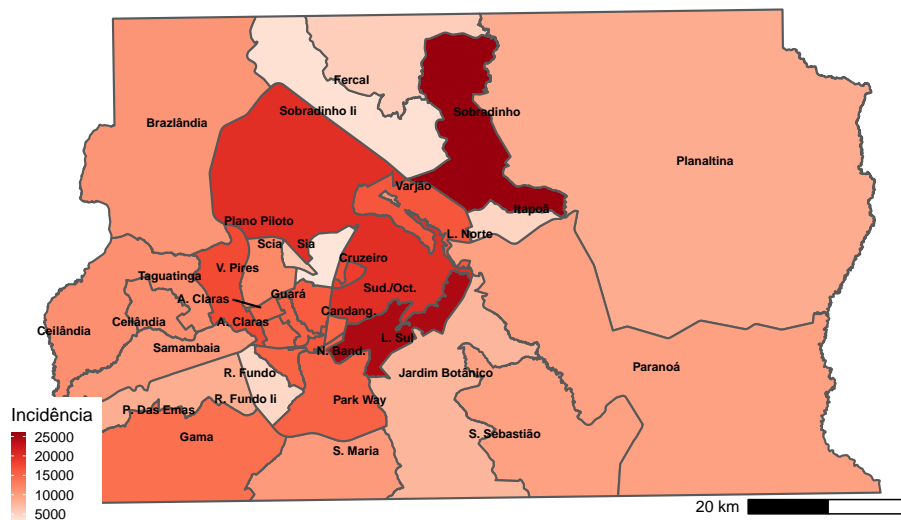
Fercal
Sobradinho Ii
Sobradinho
Brazlândia
Planaltina
Varjão
Itapoã
Plano Piloto
L. Norte
Scia
Sia
Cruzeiro
V. Pires
Taguatinga
Sud./Oct.
A. Claras
Guará
Candang.
Ceilândia
Ceilândia
A. Claras
L. Sul
Samambaia
N. Band.
R. Fundo
Jardim Botânico
Paranoá
Incidência
P. Das Emas
R. Fundo Ii
Park Way
25000
20000
15000
10000
5000
Gama
S. Sebastião
S. Maria
20 km